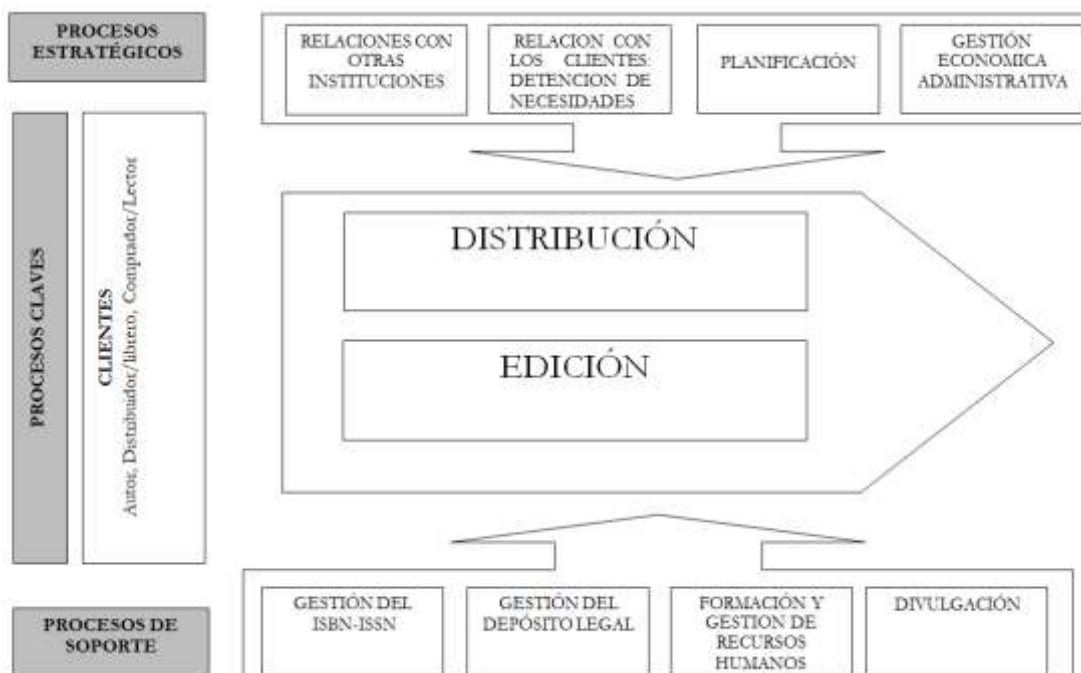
PROCESOS ESTRATÉGICOS

RELACIONES CON OTRAS INSTITUCIONES

RELACION CON LOS CLIENTES: DETENCION DE NECESIDADES

PLANIFICACIÓN

GESTIÓN ECONOMICA ADMINISTRATIVA

PROCESOS CLAVES

CLIENTES
Autor, Distribuidor/librero, Comprador/Lector

DISTRIBUCIÓN

EDICIÓN

PROCESOS DE SOPORTE

GESTIÓN DEL ISBN-ISSN

GESTIÓN DEL DEPÓSITO LEGAL

FORMACIÓN Y GESTION DE RECURSOS HUMANOS

DIVULGACIÓN